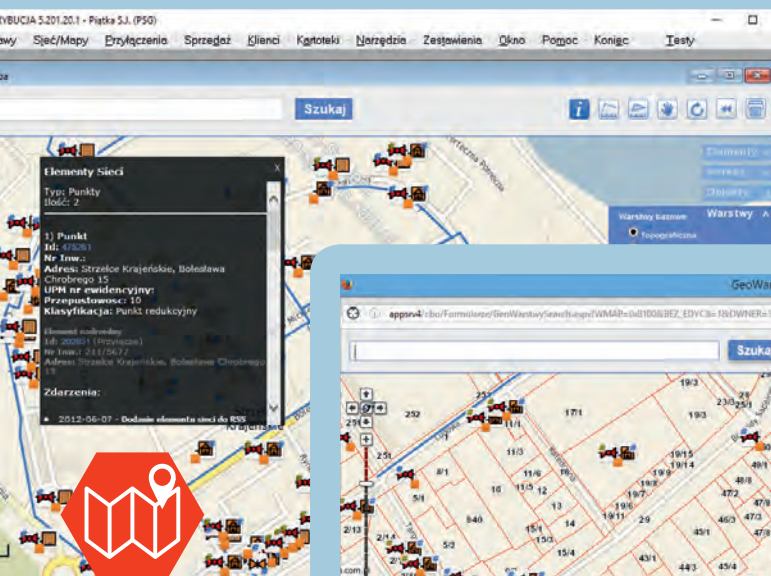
YBUCJA 5.201.20.1 - Piątka S.J. (PSG)

awy Sieć/Mapy Przyłączenia Sprzedaż Klienci Kartoteki Narzędzia Zestawienia Okno Pomoc Koniec Testy

Szukaj

Elementy Sieci

Typ: Punkty
Ilość: 2

1) Punkt
Id: 478261
Nr Inw.:
Adres: Strzelce Krajeńskie, Bolesława Chrobrego 15
UPM nr ewidencyjny:
Przepustowość: 10
Klasyfikacja: Punkt redukcyjny

Element nadrzędny
Id: 202851 (Przyłącze)
Nr Inw.: 211/5677
Adres: Strzelce Krajeńskie, Bolesława Chrobrego 15

Zdarzenia:

2012-06-07 - Dodanie elementu sieci do RSS

Warstwy bazowe Warstwy
Topograficzna

GeoWar

appsrv4/cbo/Formularze/GeoWarstwySearch.aspx?WMAP=0&ID00&BEZ_EDYCJI=1&OWNER=1

Szuka

252 17/1 19/3 23/3 19/2 11/3 11/6 11/5 12/2 13 19/15 19/14 19/7 19/6 29 48/8 47/2 47/3 8/1 5/1 840 15/1 15/3 14 15/4 43/1 45/1 44/3 2/13 2/14 25/1 11/1 47/8 44/1